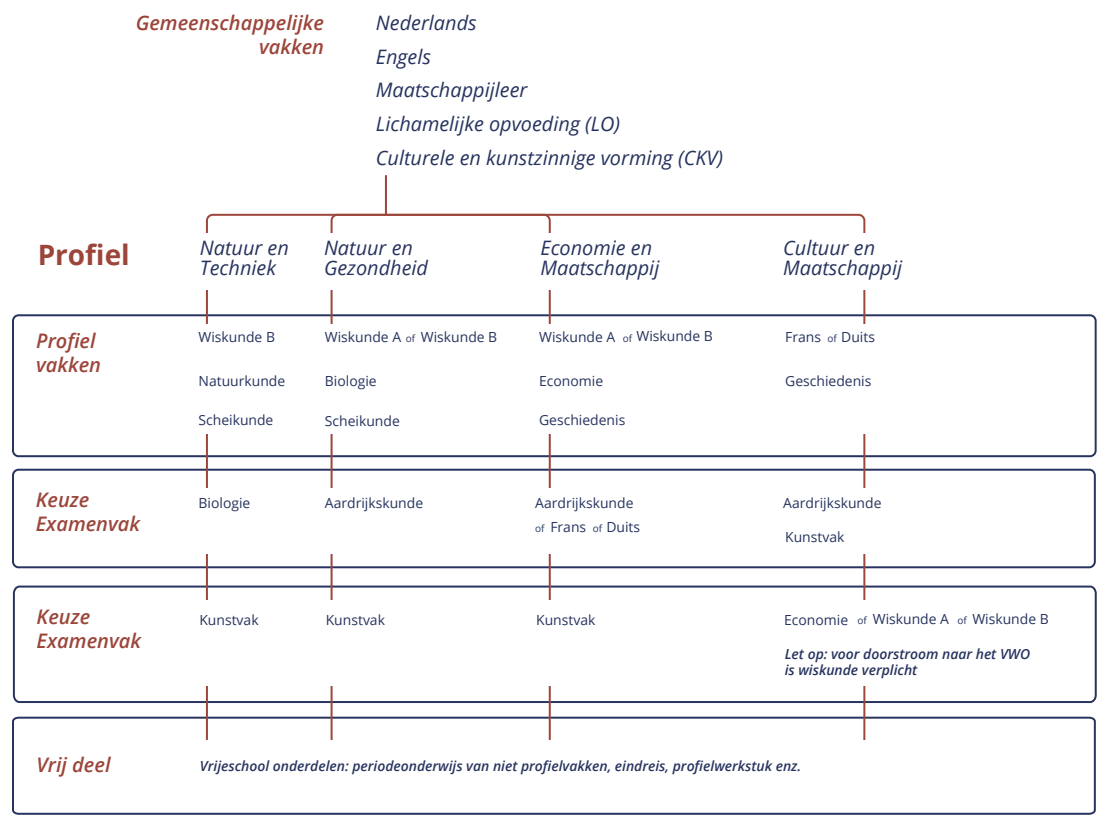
Gemeenschappelijke vakken

Nederlands
Engels
Maatschappijleer
Lichamelijke opvoeding (LO)
Culturele en kunstzinnige vorming (CKV)

Profiel

| | Natuur en Techniek | Natuur en Gezondheid | Economie en Maatschappij | Cultuur en Maatschappij |
|---|---|---|---|---|
| Profiel vakken | Wiskunde B<br>Natuurkunde<br>Scheikunde | Wiskunde A of Wiskunde B<br>Biologie<br>Scheikunde | Wiskunde A of Wiskunde B<br>Economie<br>Geschiedenis | Frans of Duits<br>Geschiedenis |
| Keuze Examenvak | Biologie | Aardrijkskunde | Aardrijkskunde of Frans of Duits | Aardrijkskunde<br>Kunstvak |
| Keuze Examenvak | Kunstvak | Kunstvak | Kunstvak | Economie of Wiskunde A of Wiskunde B<br>Let op: voor doorstroom naar het VWO is wiskunde verplicht |

Vrij deel

Vrijeschool onderdelen: periodeonderwijs van niet profielvakken, eindreis, profielwerkstuk enz.